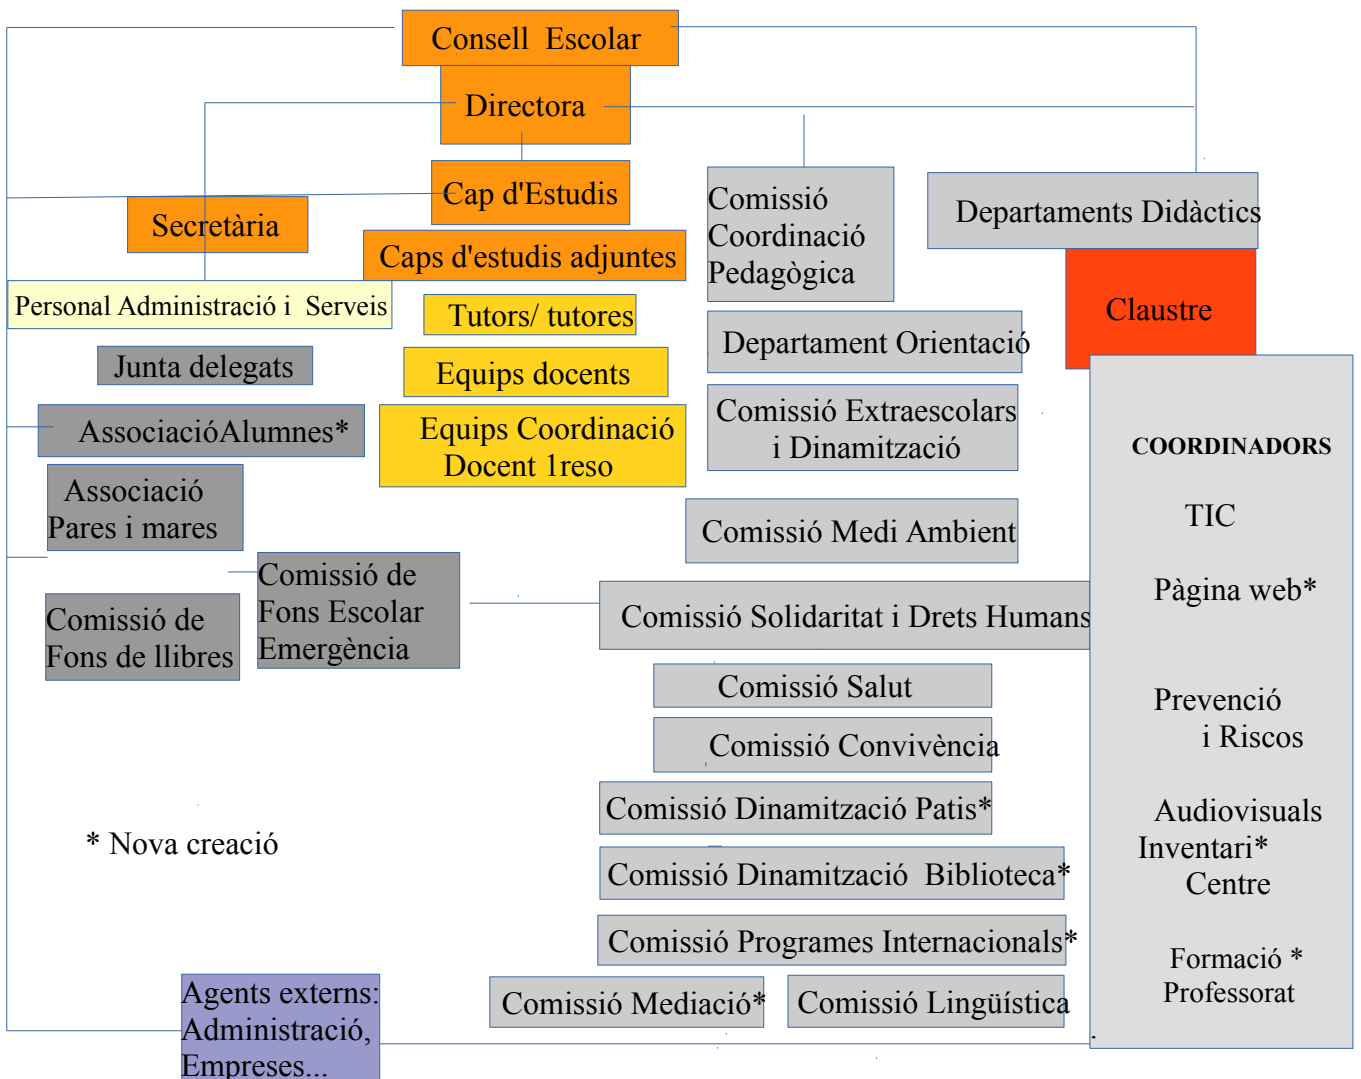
Consell Escolar
Directora
Cap d'Estudis
Secretària
Caps d'estudis adjuntes
Personal Administració i Serveis
Tutors/ tutores
Junta delegats
Equips docents
AssociacióAlumnes*
Equips Coordinació Docent 1reso
Associació Pares i mares
Comissió de Fons Escolar Emergència
Comissió de Fons de llibres
Comissió Coordinació Pedagògica
Departaments Didàctics
Claustre
Departament Orientació
Comissió Extraescolars i Dinamització
Comissió Medi Ambient
Comissió Solidaritat i Drets Humans
Comissió Salut
Comissió Convivència
Comissió Dinamització Patis*
Comissió Dinamització Biblioteca*
Comissió Programes Internacionals*
Comissió Mediació*
Comissió Lingüística
COORDINADORS
TIC
Pàgina web*
Prevenció i Riscos
Audiovisuals Inventari* Centre
Formació * Professorat
* Nova creació
Agents externs: Administració, Empreses...